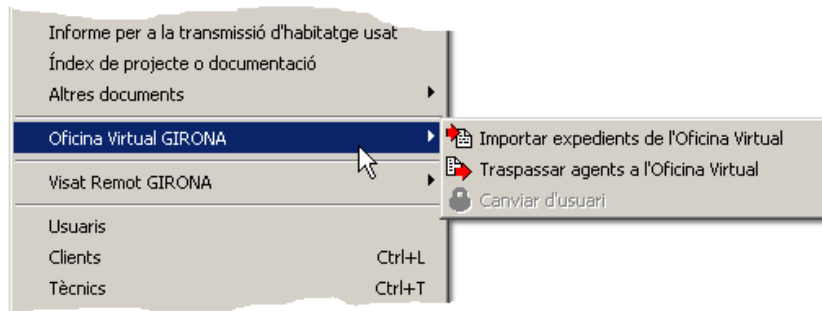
Informe per a la transmissió d'habitatge usat
Índex de projecte o documentació
Altres documents
Oficina Virtual GIRONA
Importar expedients de l'Oficina Virtual
Traspassar agents a l'Oficina Virtual
Canviar d'usuari
Visat Remot GIRONA
Usuaris
Clients Ctrl+L
Tècnics Ctrl+T